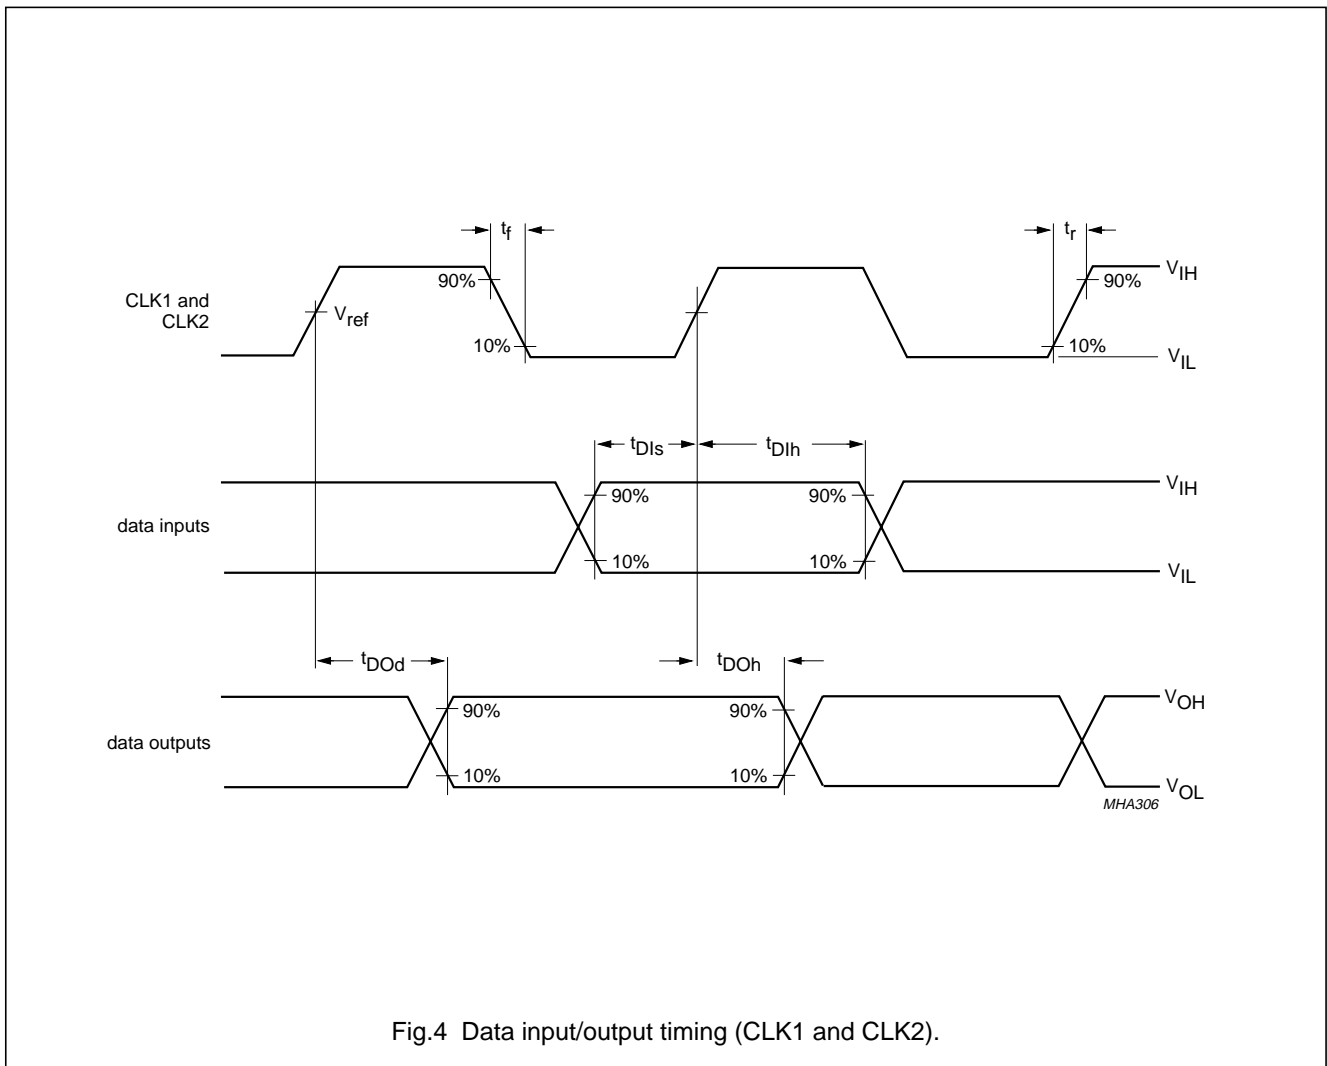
$t_f$

$t_r$

CLK1 and CLK2

$V_{ref}$

90%

10%

90%

10%

$V_{IH}$

$V_{IL}$

$t_{DIs}$

$t_{DIh}$

data inputs

90%

10%

90%

10%

$V_{IH}$

$V_{IL}$

$t_{DOd}$

$t_{DOh}$

data outputs

90%

10%

90%

10%

$V_{OH}$

$V_{OL}$

MHA306

Fig.4 Data input/output timing (CLK1 and CLK2).